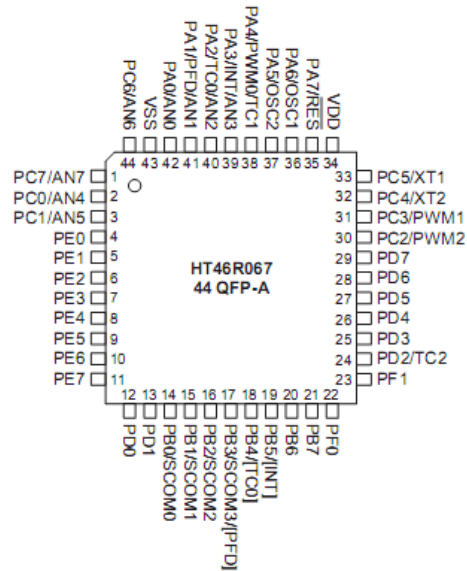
PC6/AN6
VSS
PA0/AN0
PA1/PFD/AN1
PA2/TC0/AN2
PA3/INT/AN3
PA4/PWM0/TC1
PA5/OSC2
PA6/OSC1
PA7/RES
VDD

44 43 42 41 40 39 38 37 36 35 34

PC7/AN7 1
PC0/AN4 2
PC1/AN5 3
PE0 4
PE1 5
PE2 6
PE3 7
PE4 8
PE5 9
PE6 10
PE7 11

33 PC5/XT1
32 PC4/XT2
31 PC3/PWM1
30 PC2/PWM2
29 PD7
28 PD6
27 PD5
26 PD4
25 PD3
24 PD2/TC2
23 PF1

HT46R067
44 QFP-A

12 13 14 15 16 17 18 19 20 21 22

PD0
PD1
PB0/SCOM0
PB1/SCOM1
PB2/SCOM2
PB3/SCOM3/[PFD]
PB4/[TC0]
PB5/[INT]
PB6
PB7
PF0